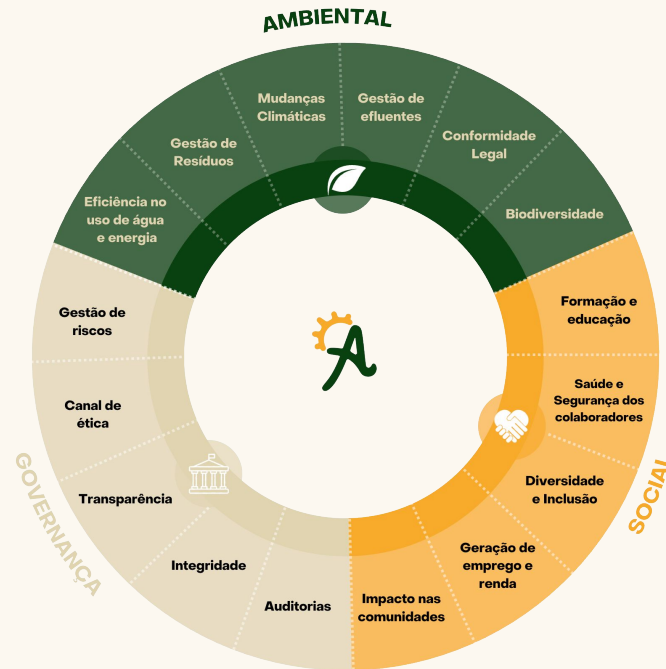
AMBIENTAL

Eficiência no uso de água e energia

Gestão de Resíduos

Mudanças Climáticas

Gestão de efluentes

Conformidade Legal

Biodiversidade

SOCIAL

Formação e educação

Saúde e Segurança dos colaboradores

Diversidade e Inclusão

Geração de emprego e renda

Impacto nas comunidades

GOVERNANÇA

Auditorias

Integridade

Transparência

Canal de ética

Gestão de riscos

A